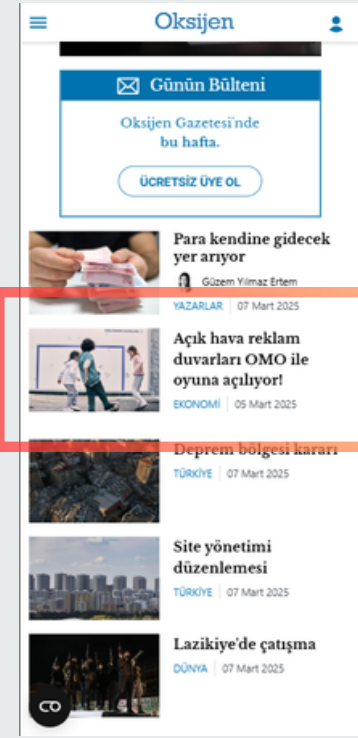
Oksijen

Günün Bülteni

Oksijen Gazetesi'nde bu hafta.

ÜCRETSİZ ÜYE OL

Para kendine gidecek yer arıyor

Güzem Yılmaz Ertem

YAZARLAR | 07 Mart 2025

Açık hava reklam duvarları OMO ile oyuna açılıyor!

EKONOMİ | 05 Mart 2025

Deprem bölgesi kararı

TÜRKİYE | 07 Mart 2025

Site yönetimi düzenlemesi

TÜRKİYE | 07 Mart 2025

Lazikiye'de çatışma

DÜNYA | 07 Mart 2025